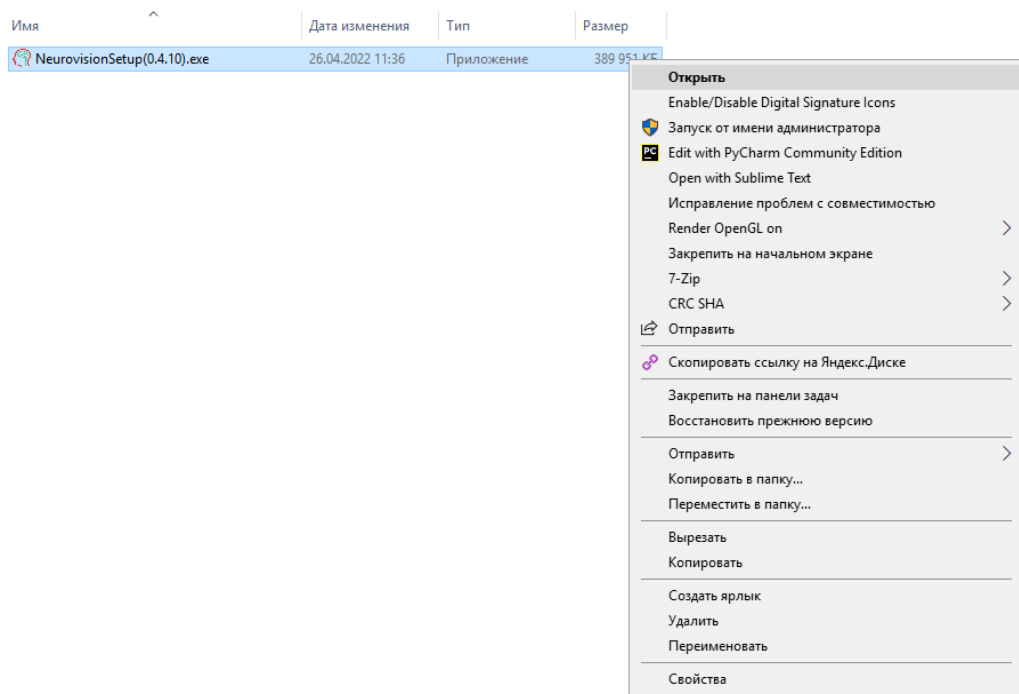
| Имя | Дата изменения | Тип | Размер |
|---|---|---|---|
| NeurovisionSetup(0.4.10).exe | 26.04.2022 11:36 | Приложение | 389 951 КБ |

Открыть
Enable/Disable Digital Signature Icons
Запуск от имени администратора
PC Edit with PyCharm Community Edition
Open with Sublime Text
Исправление проблем с совместимостью
Render OpenGL on
Закрепить на начальном экране
7-Zip
CRC SHA
Отправить
Скопировать ссылку на Яндекс.Диске
Закрепить на панели задач
Восстановить прежнюю версию
Отправить
Копировать в папку...
Переместить в папку...
Вырезать
Копировать
Создать ярлык
Удалить
Переименовать
Свойства